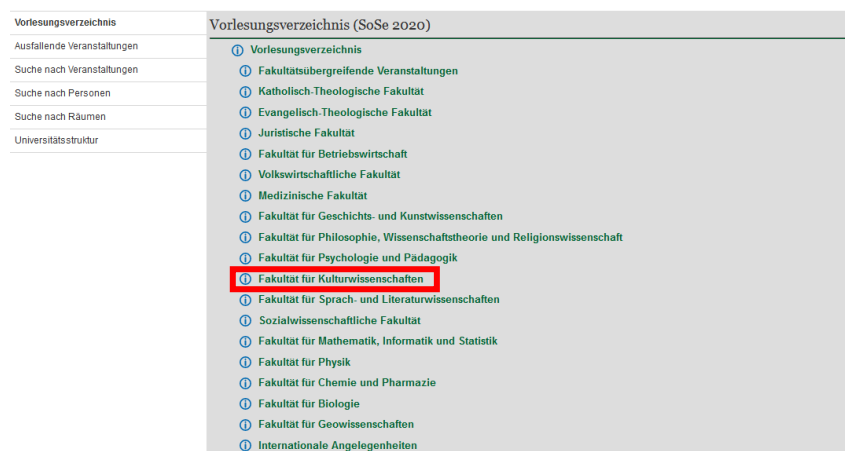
Vorlesungsverzeichnis
Ausfallende Veranstaltungen
Suche nach Veranstaltungen
Suche nach Personen
Suche nach Räumen
Universitätsstruktur

Vorlesungsverzeichnis (SoSe 2020)

Vorlesungsverzeichnis
Fakultätsübergreifende Veranstaltungen
Katholisch-Theologische Fakultät
Evangelisch-Theologische Fakultät
Juristische Fakultät
Fakultät für Betriebswirtschaft
Volkswirtschaftliche Fakultät
Medizinische Fakultät
Fakultät für Geschichts- und Kunstwissenschaften
Fakultät für Philosophie, Wissenschaftstheorie und Religionswissenschaft
Fakultät für Psychologie und Pädagogik
Fakultät für Kulturwissenschaften
Fakultät für Sprach- und Literaturwissenschaften
Sozialwissenschaftliche Fakultät
Fakultät für Mathematik, Informatik und Statistik
Fakultät für Physik
Fakultät für Chemie und Pharmazie
Fakultät für Biologie
Fakultät für Geowissenschaften
Internationale Angelegenheiten